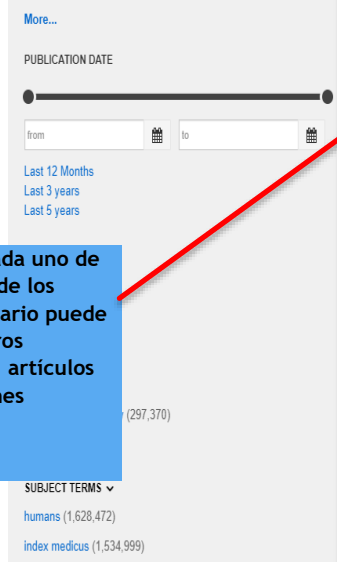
More...

PUBLICATION DATE

from

to

Last 12 Months
Last 3 years
Last 5 years

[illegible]da uno de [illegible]de los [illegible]ario puede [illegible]ros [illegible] artículos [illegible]nes

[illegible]y (297,370)

SUBJECT TERMS

humans (1,628,472)

index medicus (1,534,999)